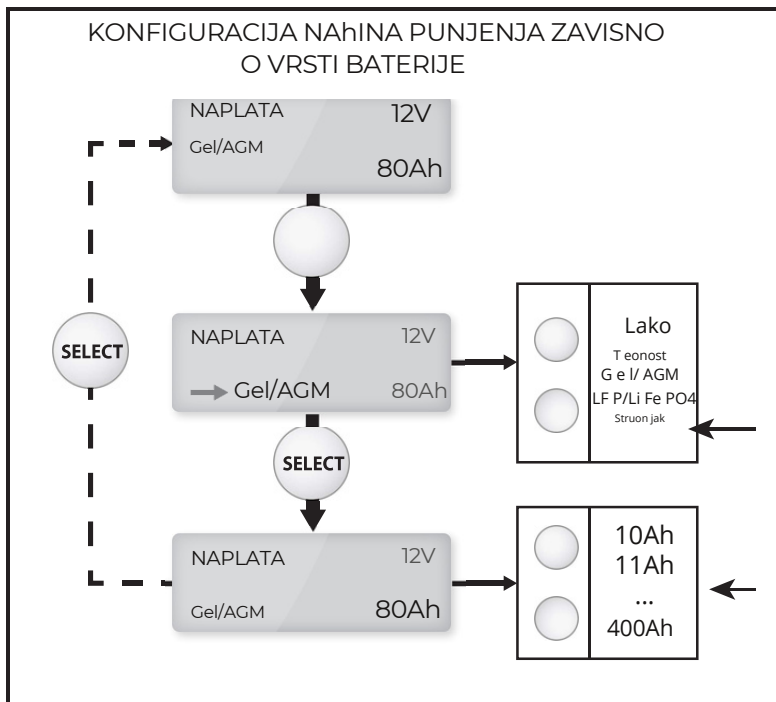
KONFIGURACIJA NAhINA PUNJENJA ZAVISNO O VRSTI BATERIJE

NAPLATA 12V
Gel/AGM
80Ah

SELECT

NAPLATA 12V
Gel/AGM 80Ah

Lako
T eonost
G e l/ AGM
LF P/Li Fe PO4
Struon jak

SELECT

NAPLATA 12V
Gel/AGM 80Ah

10Ah
11Ah
...
400Ah